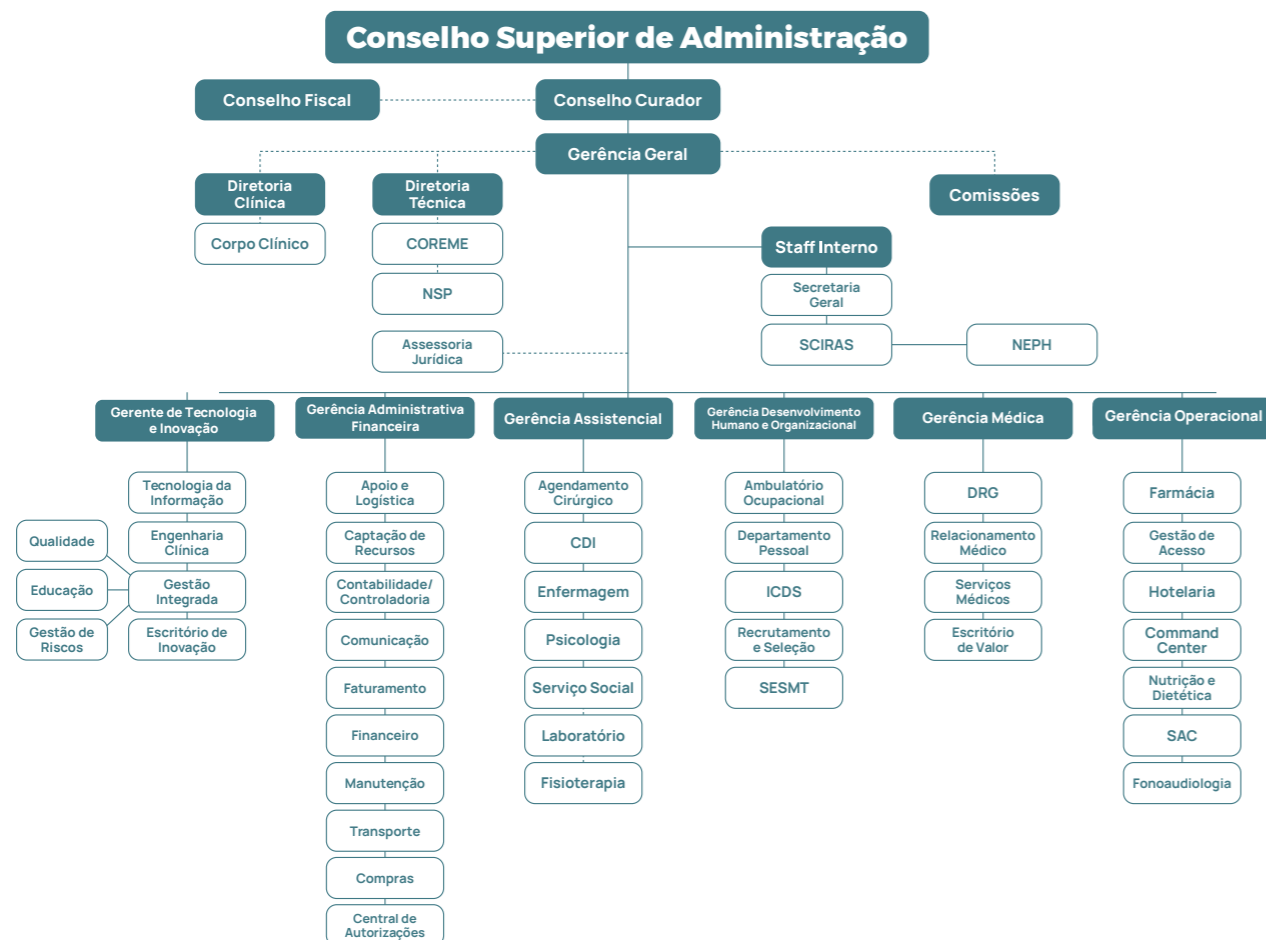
Conselho Superior de Administração

Conselho Fiscal

Conselho Curador

Gerência Geral

Diretoria Clínica

Corpo Clínico

Diretoria Técnica

COREME

NSP

Assessoria Jurídica

Comissões

Staff Interno

Secretaria Geral

SCIRAS

NEPH

Gerente de Tecnologia e Inovação

Tecnologia da Informação

Engenharia Clínica

Gestão Integrada

Escritório de Inovação

Qualidade

Educação

Gestão de Riscos

Gerência Administrativa Financeira

Apoio e Logística

Captação de Recursos

Contabilidade/ Controladoria

Comunicação

Faturamento

Financeiro

Manutenção

Transporte

Compras

Central de Autorizações

Gerência Assistencial

Agendamento Cirúrgico

CDI

Enfermagem

Psicologia

Serviço Social

Laboratório

Fisioterapia

Gerência Desenvolvimento Humano e Organizacional

Ambulatório Ocupacional

Departamento Pessoal

ICDS

Recrutamento e Seleção

SESMT

Gerência Médica

DRG

Relacionamento Médico

Serviços Médicos

Escritório de Valor

Gerência Operacional

Farmácia

Gestão de Acesso

Hotelaria

Command Center

Nutrição e Dietética

SAC

Fonoaudiologia